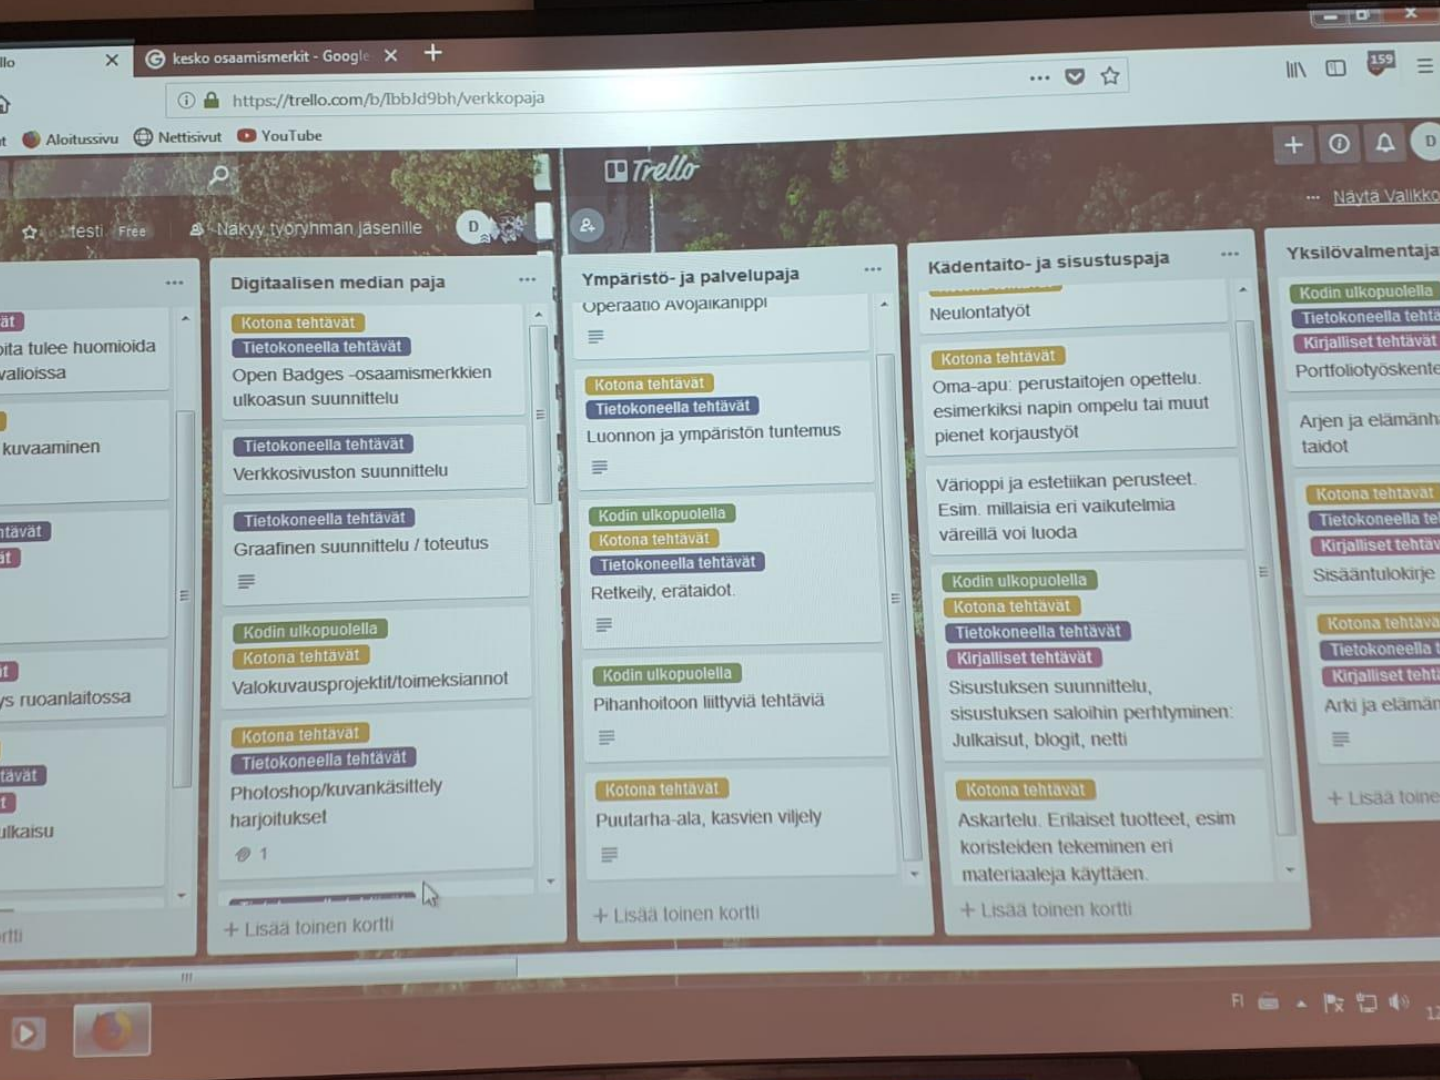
llo ×
kesko osaamismerkit - Google ×
https://trello.com/b/IbbJd9bh/verkkopaja
Aloitussivu Nettisivut YouTube
Trello
testi Free
Näkyy työryhmän jäsenille
Näytä Valikko

ät
oita tulee huomioida valioissa
kuvaaminen
ntävät
ät
t
ys ruoanlaitossa
tävät
t
ulkaisu
rtti

Digitaalisen median paja
Kotona tehtävät
Tietokoneella tehtävät
Open Badges -osaamismerkkien ulkoasun suunnittelu
Tietokoneella tehtävät
Verkkosivuston suunnittelu
Tietokoneella tehtävät
Graafinen suunnittelu / toteutus
Kodin ulkopuolella
Kotona tehtävät
Valokuvausprojektit/toimeksiannot
Kotona tehtävät
Tietokoneella tehtävät
Photoshop/kuvankäsittely harjoitukset
1
+ Lisää toinen kortti

Ympäristö- ja palvelupaja
Operaatio Avojalkahippi
Kotona tehtävät
Tietokoneella tehtävät
Luonnon ja ympäristön tuntemus
Kodin ulkopuolella
Kotona tehtävät
Tietokoneella tehtävät
Retkeily, erätaidot.
Kodin ulkopuolella
Pihanhoitoon liittyviä tehtäviä
Kotona tehtävät
Puutarha-ala, kasvien viljely
+ Lisää toinen kortti

Kädentaito- ja sisustuspaja
Neulontatyöt
Kotona tehtävät
Oma-apu: perustaitojen opettelu, esimerkiksi napin ompelu tai muut pienet korjaustyöt
Värioppi ja estetiikan perusteet. Esim. millaisia eri vaikutelmia väreillä voi luoda
Kodin ulkopuolella
Kotona tehtävät
Tietokoneella tehtävät
Kirjalliset tehtävät
Sisustuksen suunnittelu, sisustuksen saloihin perhtyminen: Julkaisut, blogit, netti
Kotona tehtävät
Askartelu. Erilaiset tuotteet, esim koristeiden tekeminen eri materiaaleja käyttäen.
+ Lisää toinen kortti

Yksilövalmentaja
Kodin ulkopuolella
Tietokoneella tehtä
Kirjalliset tehtävät
Portfoliotyöskente
Arjen ja elämänh taidot
Kotona tehtävät
Tietokoneella te
Kirjalliset tehtäv
Sisääntulokirje
Kotona tehtävä
Tietokoneella
Kirjalliset teht
Arki ja elämän
+ Lisää toine

FI